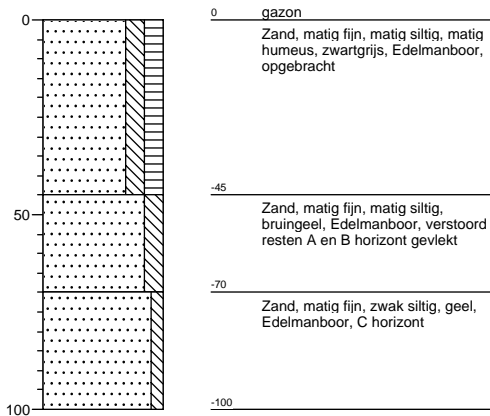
0
50
100

0 gazon

Zand, matig fijn, matig siltig, matig humeus, zwartgrijs, Edelmanboor, opgebracht

-45

Zand, matig fijn, matig siltig, bruingeel, Edelmanboor, verstoord resten A en B horizont gevlekt

-70

Zand, matig fijn, zwak siltig, geel, Edelmanboor, C horizont

-100